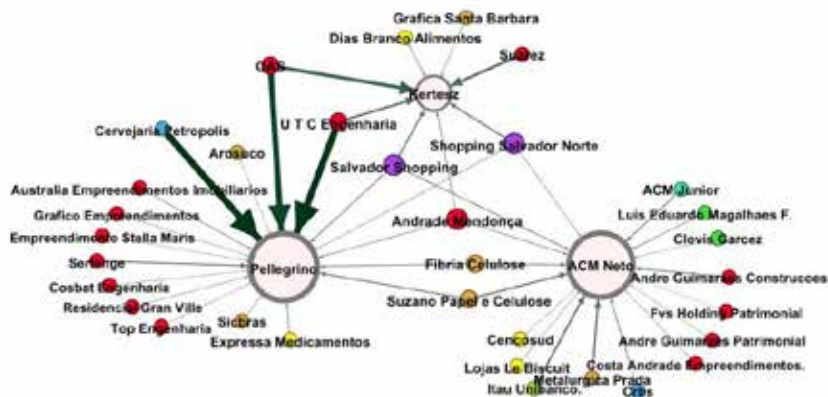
Grafica Santa Barbara
Dias Branco Alimentos
Suarez
OAS
Kertesz
Cervejaria Petropolis
U T C Engenharia
Ardosco
Shopping Salvador Norte
Salvador Shopping
Australia Empreendimentos Imobiliarios
ACM Junior
Grafico Empreendimentos
Luis Eduardo Magalhaes F.
Andrade Mendonça
Empreendimento Stella Maris
Clovis Garcez
Pellegrino
Fibria Celulose
ACM Neto
Andre Guimaraes Construcoes
Cosbet Engenharia
Suzano Papel e Celulose
Fvs Holding Patrimonial
Residencial Gran Ville
Top Engenharia
Sicbras
Andre Guimaraes Patrimonial
Expressa Medicamentos
Cencosud
Costa Andrade Empreendimentos.
Lojas Le Biscuit
Metalurgica Prada
Itau Unibanco.
Cras